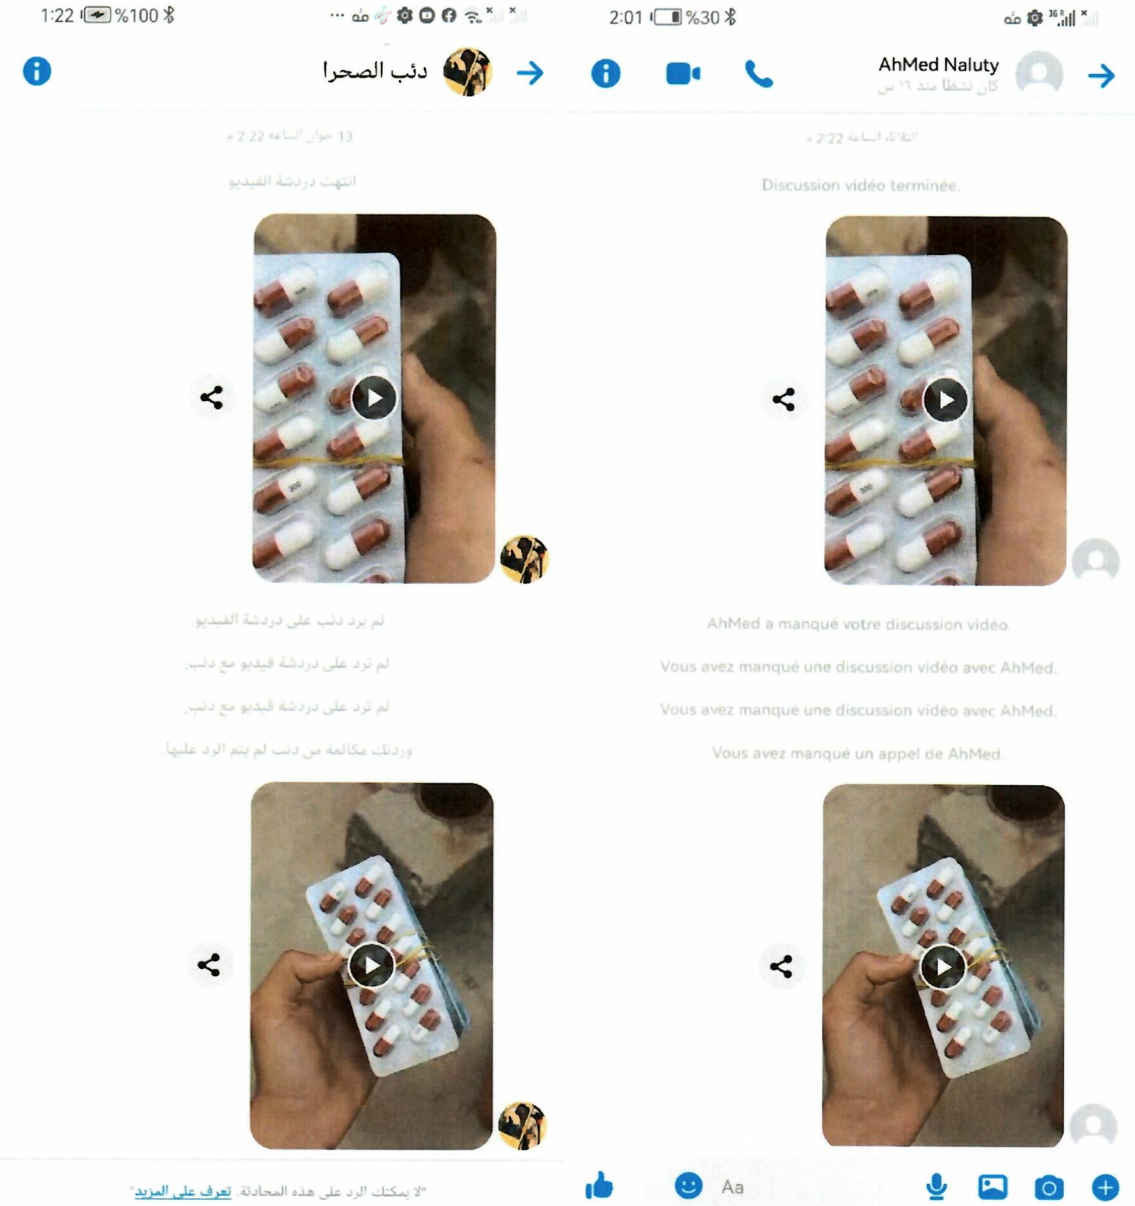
1:22 %100

دئب الصحرا

13 جوان الساعة 2:22 م

انتهت دردشة الفيديو

لم يرد ذئب على دردشة الفيديو.

لم ترد على دردشة فيديو مع ذئب.

لم ترد على دردشة فيديو مع ذئب.

وردتك مكالمة من ذئب لم يتم الرد عليها.

"لا يمكنك الرد على هذه المحادثة. تعرف على المزيد"

2:01 %30

AhMed Naluty
كان نشطًا منذ ١٦ س

الثلاثاء الساعة 2:22 م

Discussion vidéo terminée.

AhMed a manqué votre discussion vidéo.

Vous avez manqué une discussion vidéo avec AhMed.

Vous avez manqué une discussion vidéo avec AhMed.

Vous avez manqué un appel de AhMed.

Aa